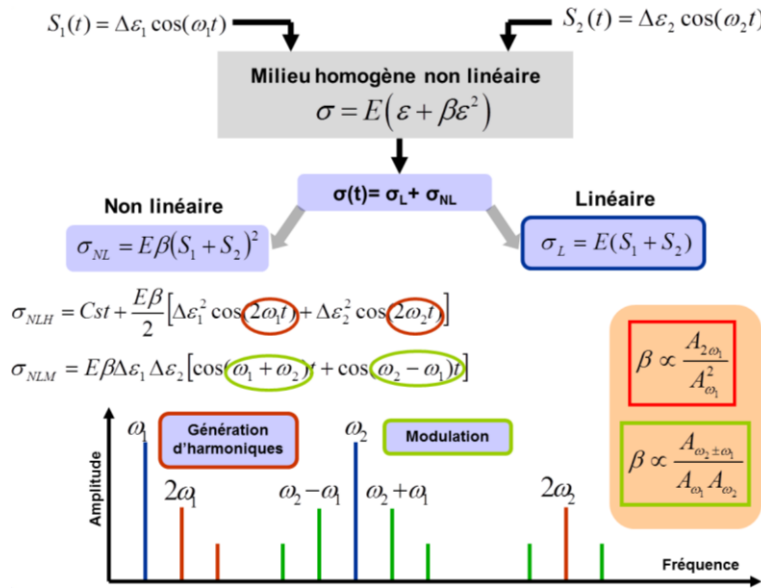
$S_1(t) = \Delta\varepsilon_1 \cos(\omega_1 t)$

$S_2(t) = \Delta\varepsilon_2 \cos(\omega_2 t)$

Milieu homogène non linéaire
$\sigma = E\left(\varepsilon + \beta\varepsilon^2\right)$

σ(t)= σ$_L$+ σ$_{NL}$

Non linéaire

$\sigma_{NL} = E\beta\left(S_1 + S_2\right)^2$

Linéaire

$\sigma_L = E(S_1 + S_2)$

$\sigma_{NLH} = Cst + \frac{E\beta}{2}\left[\Delta\varepsilon_1^2 \cos(2\omega_1 t) + \Delta\varepsilon_2^2 \cos(2\omega_2 t)\right]$

$\sigma_{NLM} = E\beta\Delta\varepsilon_1\Delta\varepsilon_2\left[\cos(\omega_1 + \omega_2)t + \cos(\omega_2 - \omega_1)t\right]$

$\beta \propto \frac{A_{2\omega_1}}{A_{\omega_1}^2}$

$\beta \propto \frac{A_{\omega_2 \pm \omega_1}}{A_{\omega_1} A_{\omega_2}}$

Génération d'harmoniques

Modulation

Amplitude

$\omega_1$ $2\omega_1$ $\omega_2 - \omega_1$ $\omega_2$ $\omega_2 + \omega_1$ $2\omega_2$

Fréquence